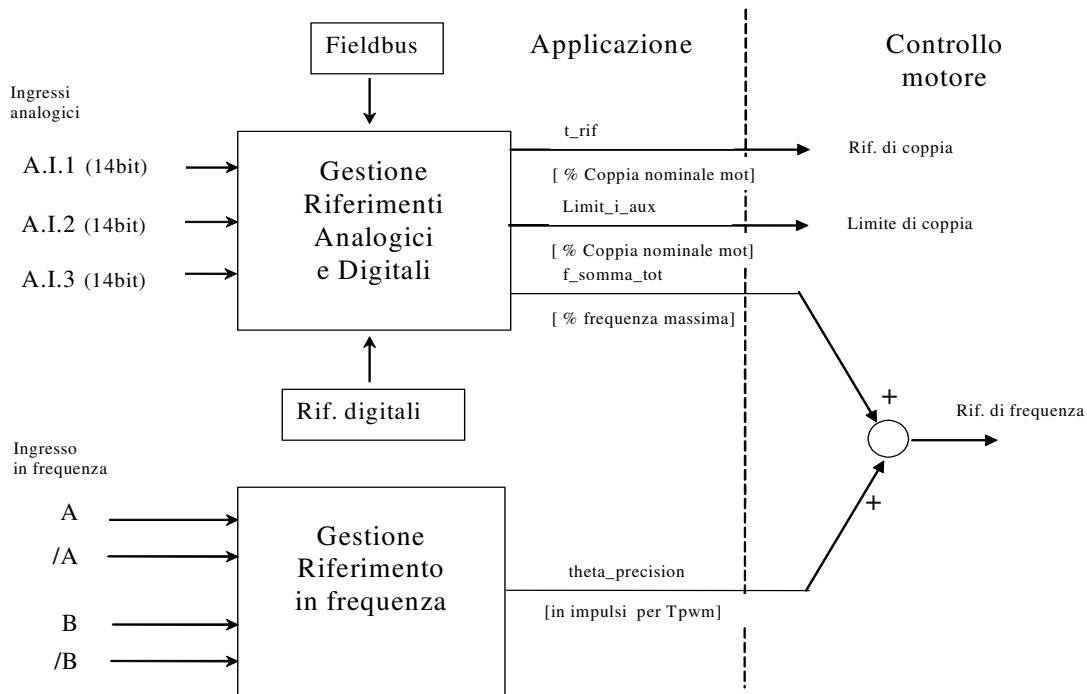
Fieldbus

Applicazione

Controllo motore

Ingressi analogici

A.I.1 (14bit)

A.I.2 (14bit)

A.I.3 (14bit)

Gestione Riferimenti Analogici e Digitali

t_rif

[ % Coppia nominale mot]

Rif. di coppia

Limit_i_aux

[ % Coppia nominale mot]

Limite di coppia

f_somma_tot

[ % frequenza massima]

Rif. digitali

+

Rif. di frequenza

+

Ingresso in frequenza

A

/A

B

/B

Gestione Riferimento in frequenza

theta_precision

[in impulsi per Tpwm]